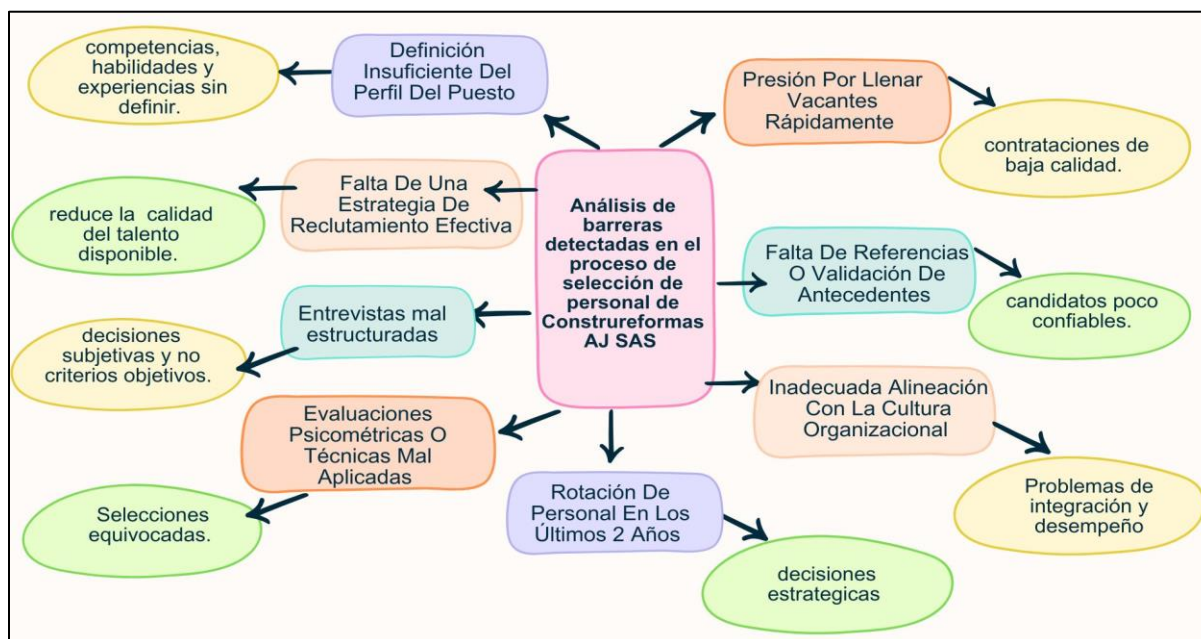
Análisis de barreras detectadas en el proceso de selección de personal de Construreformas AJ SAS

Definición Insuficiente Del Perfil Del Puesto

competencias, habilidades y experiencias sin definir.

Presión Por Llenar Vacantes Rápidamente

contrataciones de baja calidad.

Falta De Una Estrategia De Reclutamiento Efectiva

reduce la calidad del talento disponible.

Falta De Referencias O Validación De Antecedentes

candidatos poco confiables.

Entrevistas mal estructuradas

decisiones subjetivas y no criterios objetivos.

Inadecuada Alineación Con La Cultura Organizacional

Problemas de integración y desempeño

Evaluaciones Psicométricas O Técnicas Mal Aplicadas

Selecciones equivocadas.

Rotación De Personal En Los Últimos 2 Años

decisiones estrategicas